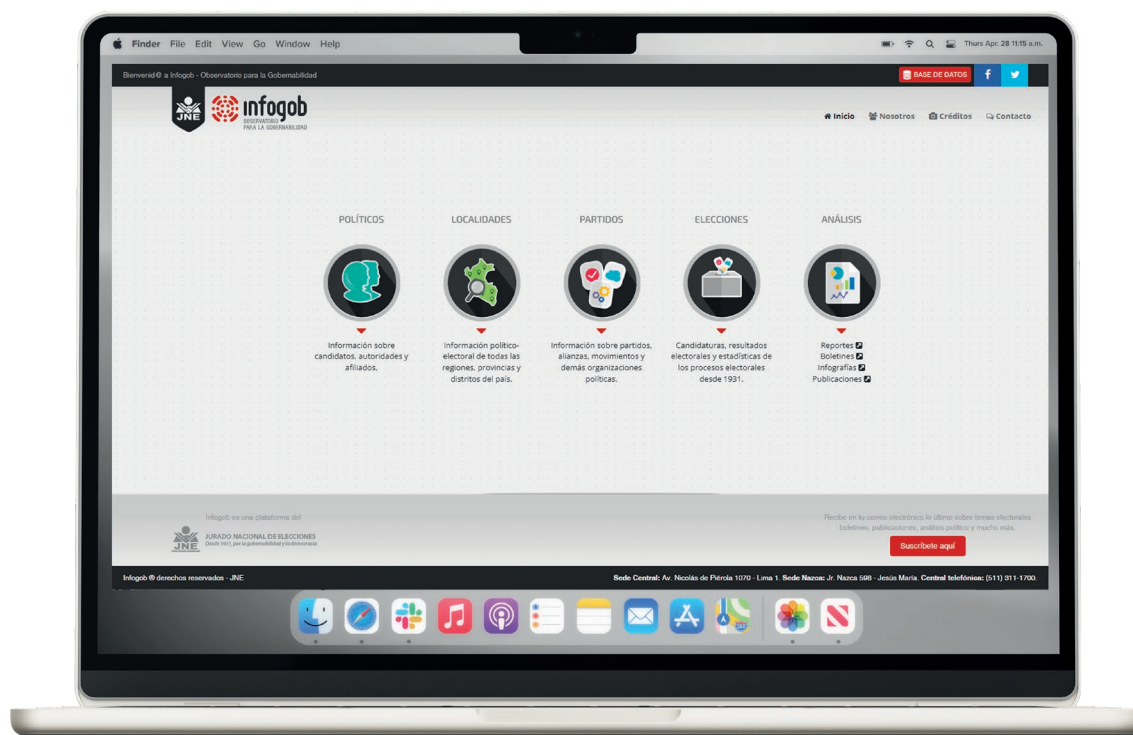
Finder File Edit View Go Window Help

Thurs Apr. 28 11:15 a.m.

Bienvenid@ a Infogob - Observatorio para la Gobernabilidad

BASE DE DATOS

JNE

infogob
OBSERVATORIO PARA LA GOBERNABILIDAD

Inicio Nosotros Créditos Contacto

POLÍTICOS

Información sobre candidatos, autoridades y afiliados.

LOCALIDADES

Información político-electoral de todas las regiones, provincias y distritos del país.

PARTIDOS

Información sobre partidos, alianzas, movimientos y demás organizaciones políticas.

ELECCIONES

Candidaturas, resultados electorales y estadísticas de los procesos electorales desde 1931.

ANÁLISIS

Reportes
Boletines
Infografías
Publicaciones

Infogob es una plataforma del:

JNE JURADO NACIONAL DE ELECCIONES
Desde 1931, por la gobernabilidad y la democracia

Recibe en tu correo electrónico lo último sobre temas electorales boletines, publicaciones, análisis político y mucho más.

Suscríbete aquí

Infogob ® derechos reservados - JNE

Sede Central: Av. Nicolás de Piérola 1070 - Lima 1. Sede Nazca: Jr. Nazca 598 - Jesús María. Central telefónica: (511) 311-1700.